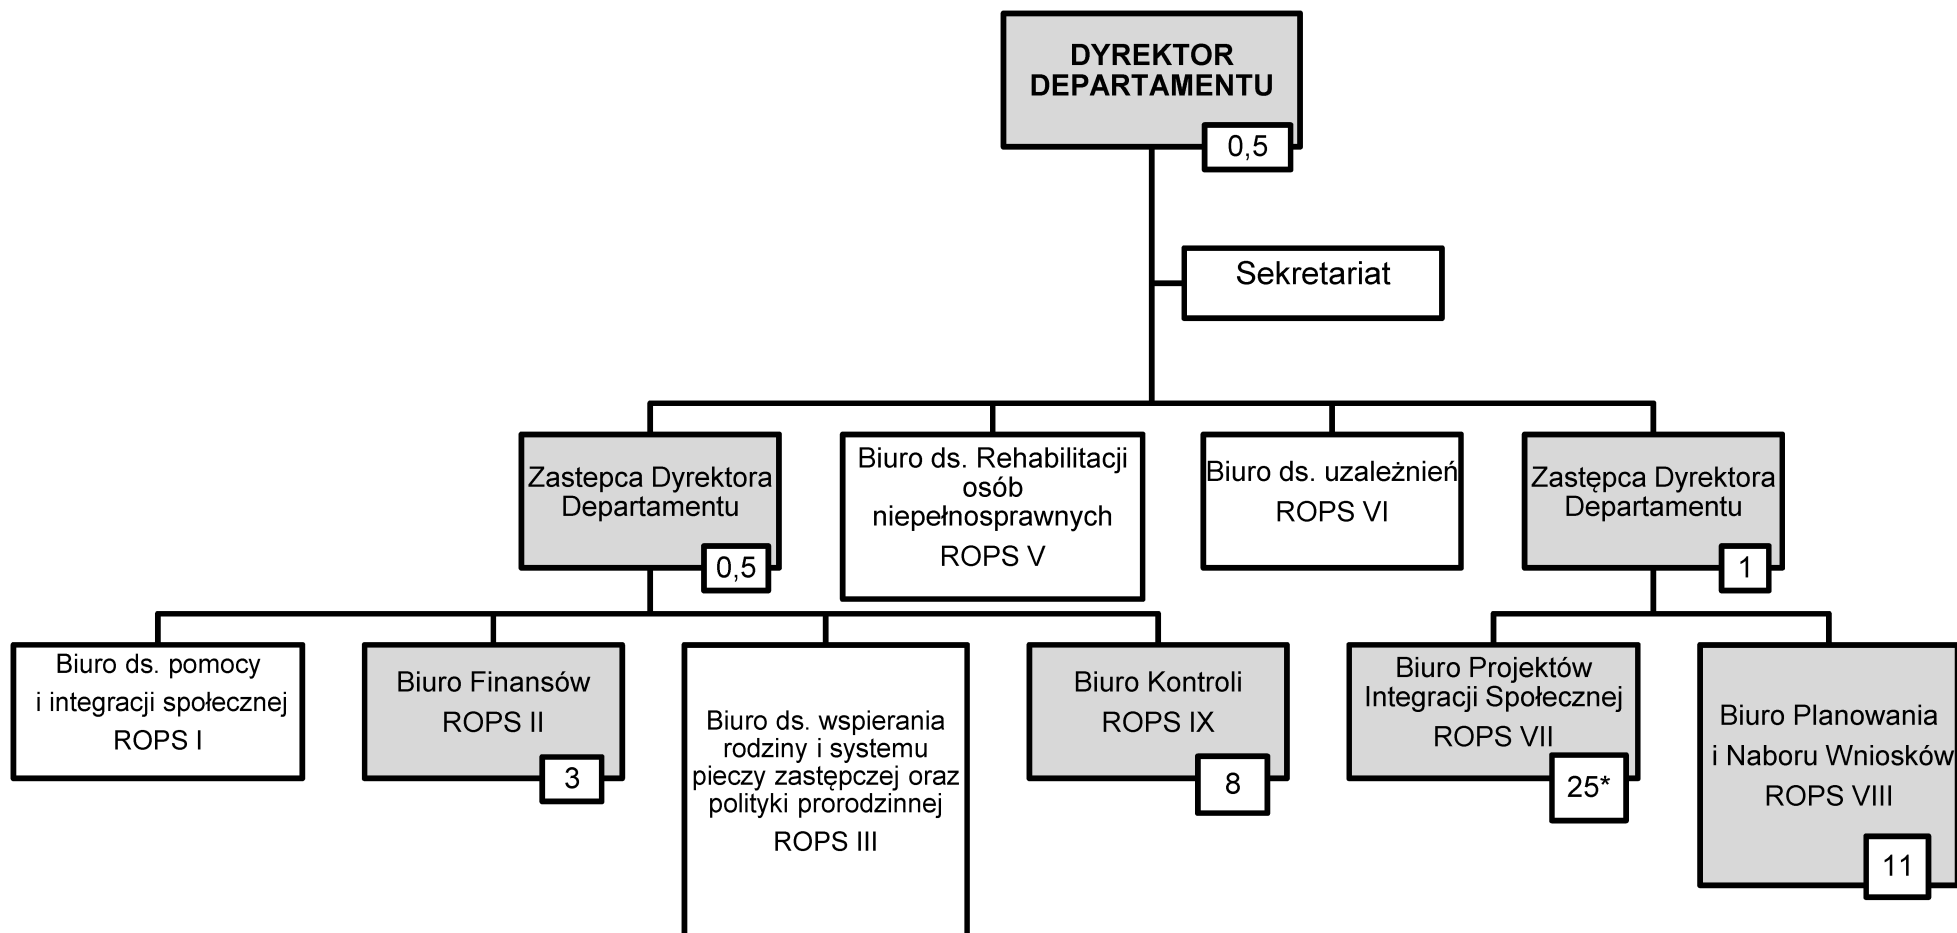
DYREKTOR DEPARTAMENTU

0,5

Sekretariat

Zastepca Dyrektora Departamentu

0,5

Biuro ds. Rehabilitacji osób niepełnosprawnych ROPS V

Biuro ds. uzależnień ROPS VI

Zastępca Dyrektora Departamentu

1

Biuro ds. pomocy i integracji społecznej ROPS I

Biuro Finansów ROPS II

3

Biuro ds. wspierania rodziny i systemu pieczy zastępczej oraz polityki prorodzinnej ROPS III

Biuro Kontroli ROPS IX

8

Biuro Projektów Integracji Społecznej ROPS VII

25*

Biuro Planowania i Naboru Wniosków ROPS VIII

11